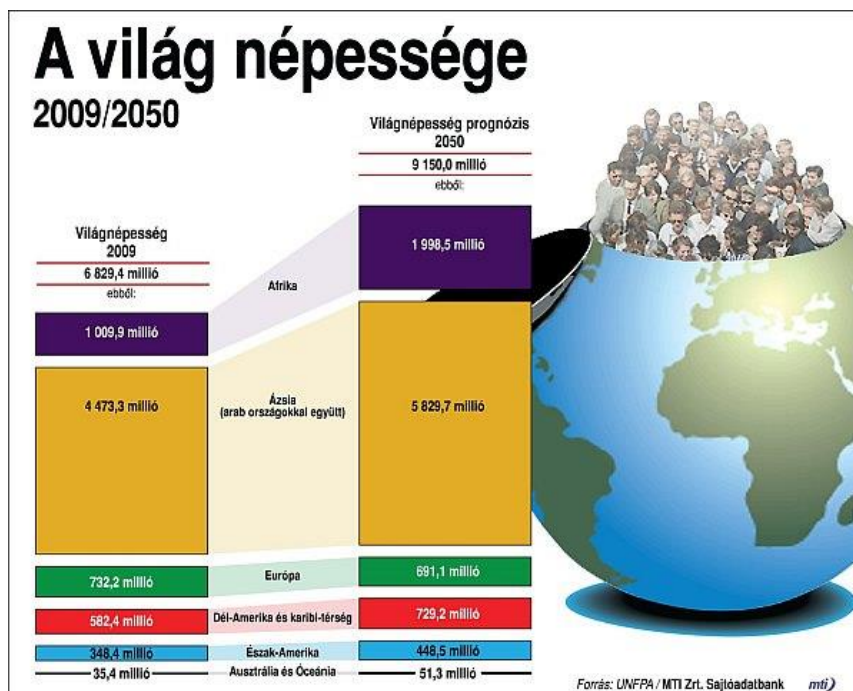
A világ népessége
2009/2050

Világnépesség 2009
6 829,4 millió
ebből:

Világnépesség prognózis 2050
9 150,0 millió
ebből:

1 009,9 millió
Afrika
1 998,5 millió

4 473,3 millió
Ázsia (arab országokkal együtt)
5 829,7 millió

732,2 millió
Európa
691,1 millió

582,4 millió
Dél-Amerika és karibi-térség
729,2 millió

348,4 millió
Észak-Amerika
448,5 millió

35,4 millió
Ausztrália és Óceánia
51,3 millió

Forrás: UNFPA / MTI Zrt. Sajtóadatbank mti